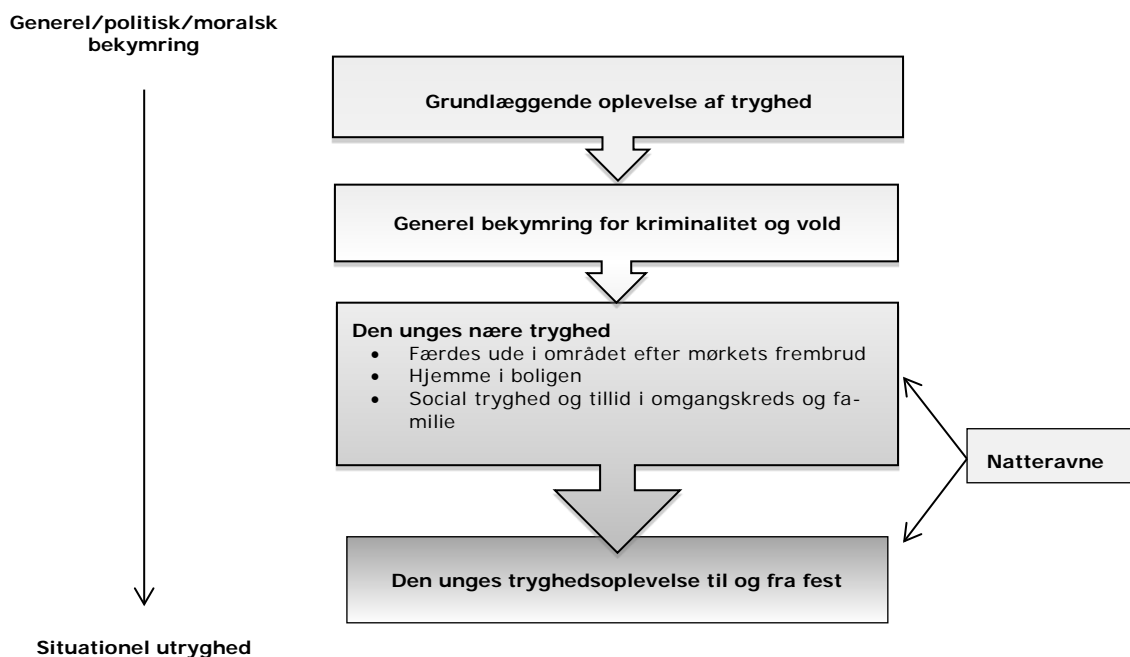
Generel/politisk/moralsk bekymring

Grundlæggende oplevelse af tryghed

Generel bekymring for kriminalitet og vold

Den unges nære tryghed
- Færdes ude i området efter mørkets frembrud
- Hjemme i boligen
- Social tryghed og tillid i omgangskreds og familie

Natteravne

Den unges tryghedsoplevelse til og fra fest

Situationel utryghed